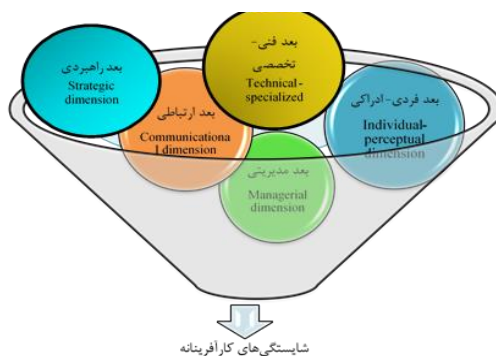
بعد راهبردی
Strategic dimension

بعد فنی-تخصصی
Technical-specialized

بعد فردی- ادراکی
Individual-perceptual dimension

بعد ارتباطی
Communicational dimension

بعد مدیریتی
Managerial dimension

شایستگی‌های کارآفرینانه